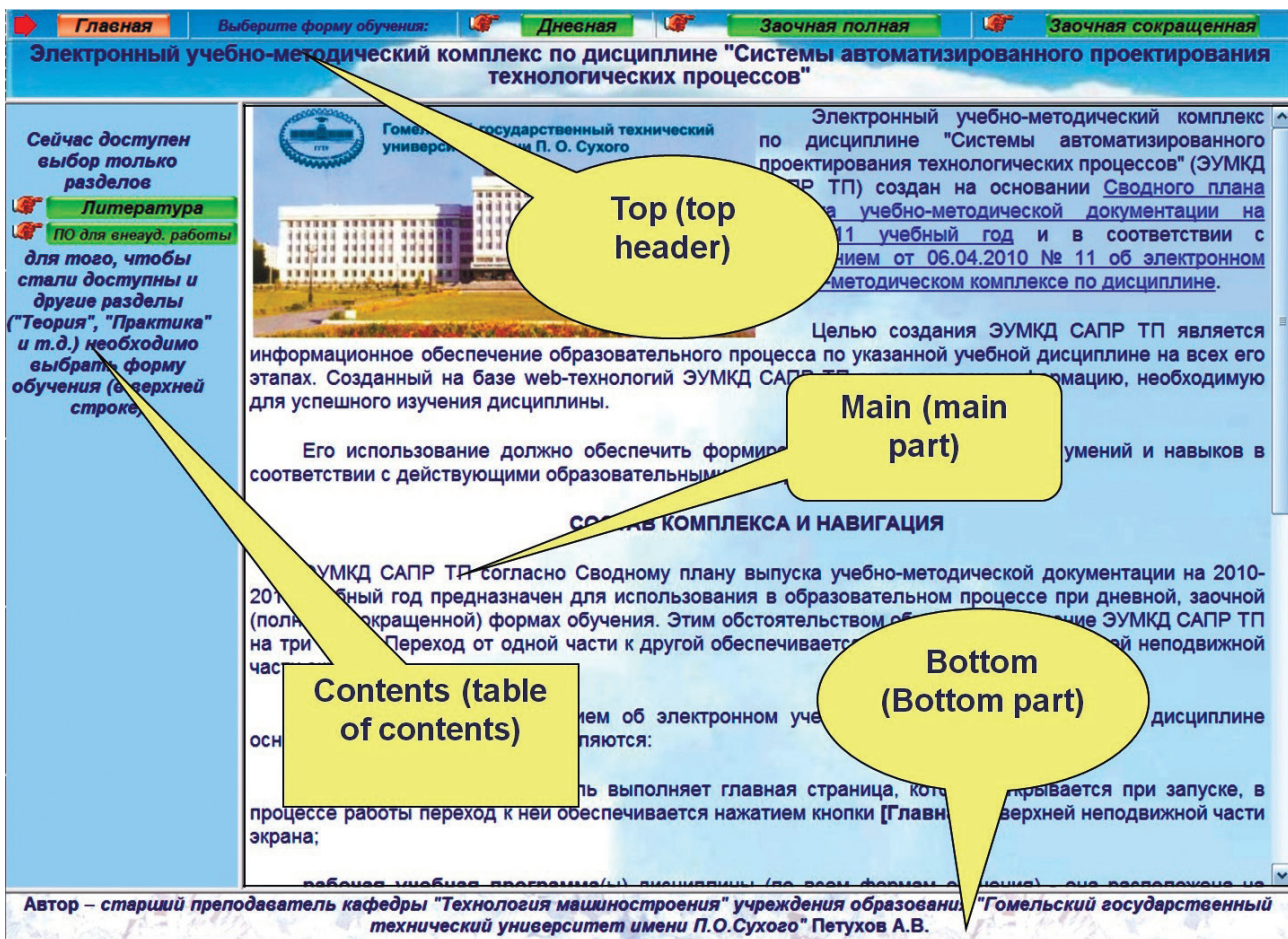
Главная Выберите форму обучения: Дневная Заочная полная Заочная сокращенная

Электронный учебно-методический комплекс по дисциплине "Системы автоматизированного проектирования технологических процессов"

Сейчас доступен выбор только разделов

Литература

ПО для внеауд. работы

для того, чтобы стали доступны и другие разделы ("Теория", "Практика" и т.д.) необходимо выбрать форму обучения (в верхней строке)

Гомельский государственный технический университет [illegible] П. О. Сухого

Электронный учебно-методический комплекс по дисциплине "Системы автоматизированного проектирования технологических процессов" (ЭУМКД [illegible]ПР ТП) создан на основании Сводного плана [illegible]а учебно-методической документации на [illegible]11 учебный год и в соответствии с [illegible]нием от 06.04.2010 № 11 об электронном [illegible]-методическом комплексе по дисциплине.

Top (top header)

Целью создания ЭУМКД САПР ТП является информационное обеспечение образовательного процесса по указанной учебной дисциплине на всех его этапах. Созданный на базе web-технологий ЭУМКД САПР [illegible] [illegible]формацию, необходимую для успешного изучения дисциплины.

Main (main part)

Его использование должно обеспечить формир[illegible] умений и навыков в соответствии с действующими образовательным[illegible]

СО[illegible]АВ КОМПЛЕКСА И НАВИГАЦИЯ

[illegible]УМКД САПР ТП согласно Сводному плану выпуска учебно-методической документации на 2010-201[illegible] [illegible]бный год предназначен для использования в образовательном процессе при дневной, заочной (полн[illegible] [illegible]окращенной) формах обучения. Этим обстоятельством об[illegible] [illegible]ние ЭУМКД САПР ТП на три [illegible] Переход от одной части к другой обеспечивается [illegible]й неподвижной час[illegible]

Contents (table of contents)

Bottom (Bottom part)

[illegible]ием об электронном уче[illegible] дисциплине осн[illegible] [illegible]ляются:

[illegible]ль выполняет главная страница, кото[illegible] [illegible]рывается при запуске, в процессе работы переход к ней обеспечивается нажатием кнопки [Главн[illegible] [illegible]верхней неподвижной части экрана;

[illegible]

Автор – старший преподаватель кафедры "Технология машиностроения" учреждения образовани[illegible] "Гомельский государственный технический университет имени П.О.Сухого" Петухов А.В.